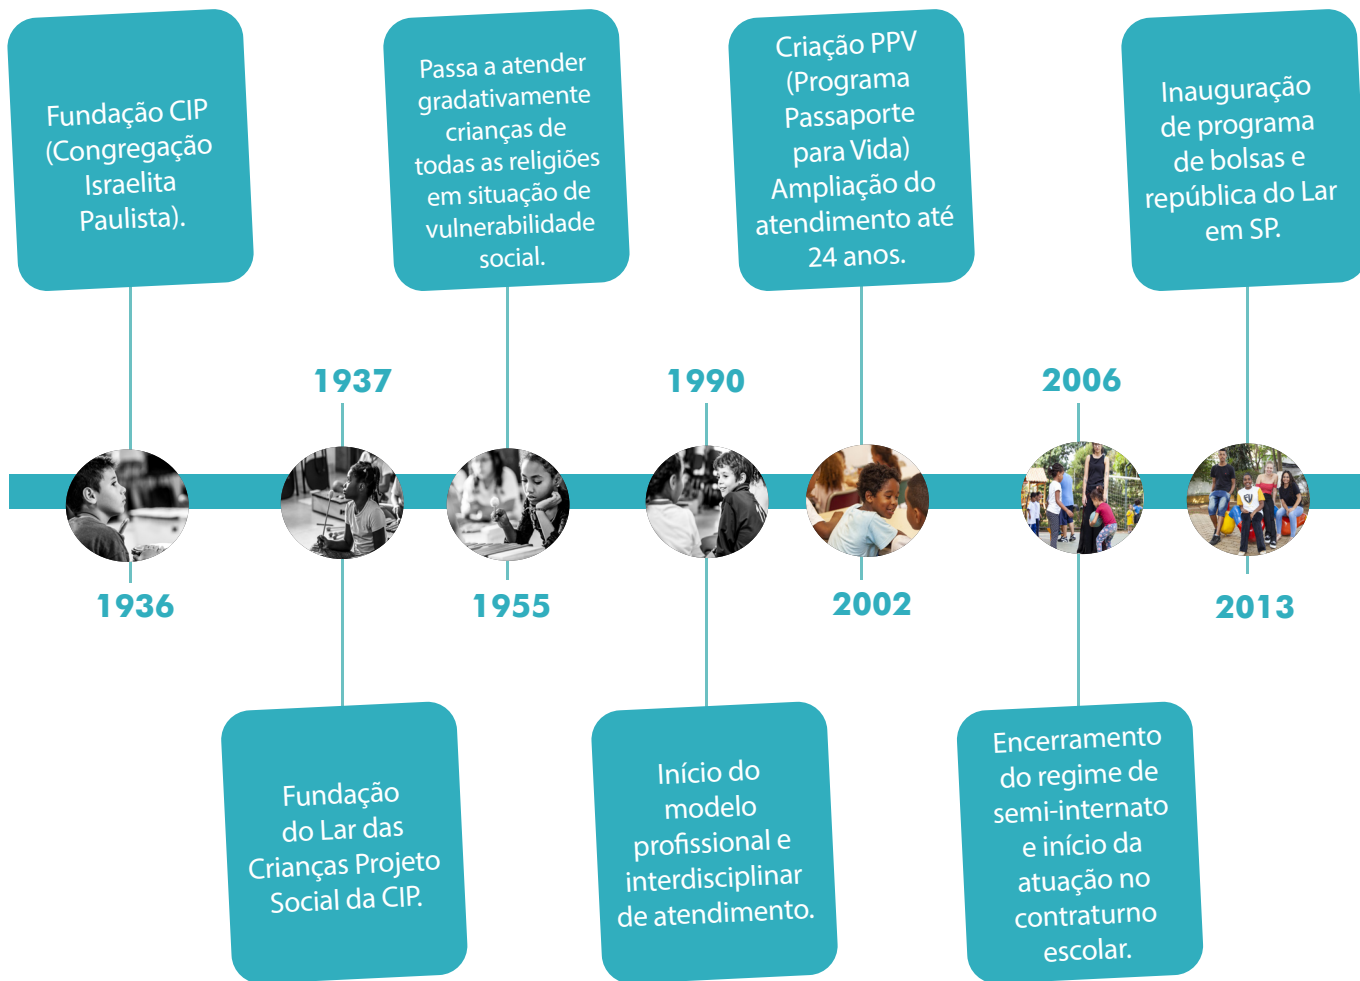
Fundação CIP (Congregação Israelita Paulista).

1936

1937

Fundação do Lar das Crianças Projeto Social da CIP.

Passa a atender gradativamente crianças de todas as religiões em situação de vulnerabilidade social.

1955

1990

Início do modelo profissional e interdisciplinar de atendimento.

Criação PPV (Programa Passaporte para Vida) Ampliação do atendimento até 24 anos.

2002

2006

Encerramento do regime de semi-internato e início da atuação no contraturno escolar.

Inauguração de programa de bolsas e república do Lar em SP.

2013